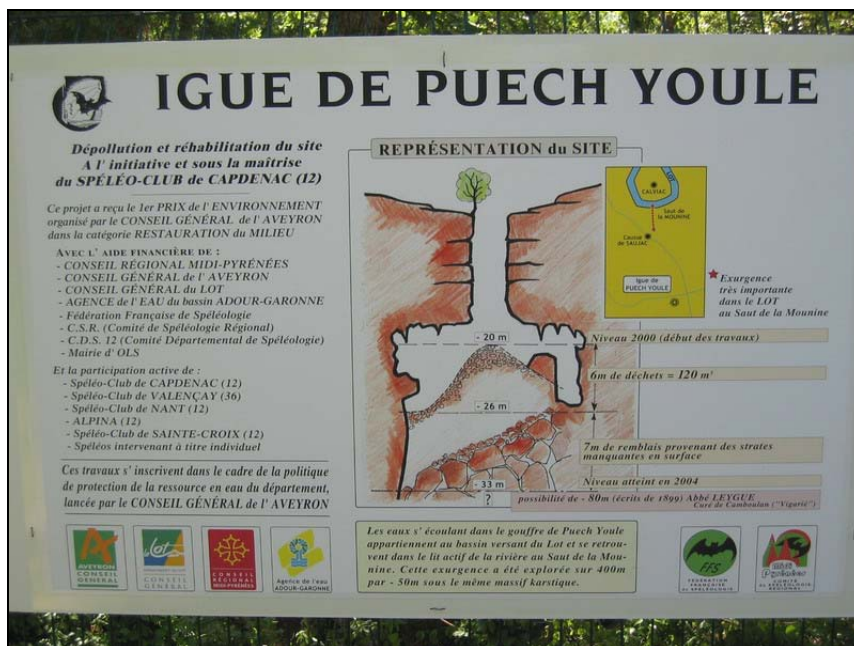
IGUE DE PUECH YOULE

Dépollution et réhabilitation du site
A l' initiative et sous la maîtrise
du SPÉLÉO-CLUB de CAPDENAC (12)

Ce projet a reçu le 1er PRIX de l' ENVIRONNEMENT organisé par le CONSEIL GÉNÉRAL de l' AVEYRON dans la catégorie RESTAURATION du MILIEU

AVEC L' AIDE FINANCIÈRE DE :
- CONSEIL RÉGIONAL MIDI-PYRÉNÉES
- CONSEIL GÉNÉRAL de l' AVEYRON
- CONSEIL GÉNÉRAL du LOT
- AGENCE de l' EAU du bassin ADOUR-GARONNE
- Fédération Française de Spéléologie
- C.S.R. (Comité de Spéléologie Régional)
- C.D.S. 12 (Comité Départemental de Spéléologie)
- Mairie d' OLS

Et la participation active de :
- Spéléo-Club de CAPDENAC (12)
- Spéléo-Club de VALENÇAY (36)
- Spéléo-Club de NANT (12)
- ALPINA (12)
- Spéléo-Club de SAINTE-CROIX (12)
- Spéléos intervenant à titre individuel

Ces travaux s' inscrivent dans le cadre de la politique de protection de la ressource en eau du département, lancée par le CONSEIL GÉNÉRAL de l' AVEYRON

REPRÉSENTATION du SITE

CALVIAC
Saut de la MOUNINE
Causse de SAUJAC
Igue de PUECH YOULE

Exurgence très importante dans le LOT au Saut de la Mounine

- 20 m
Niveau 2000 (début des travaux)
6m de déchets = 120 m³
- 26 m
7m de remblais provenant des strates manquantes en surface
Niveau atteint en 2004
- 33 m
?
possibilité de - 80m (écrits de 1899) Abbé LEYGUE
Curé de Camboulan ("Vigaric")

Les eaux s' écoulant dans le gouffre de Puech Youle appartiennent au bassin versant du Lot et se retrouvent dans le lit actif de la rivière au Saut de la Mounine. Cette exurgence a été explorée sur 400m par - 50m sous le même massif karstique.

AVEYRON CONSEIL GENERAL
Lot CONSEIL GENERAL
CONSEIL REGIONAL MIDI-PYRÉNÉES
Agence de l'eau ADOUR-GARONNE
FFS FEDERATION FRANCAISE DE SPELEOLOGIE
COMITE DE SPELEOLOGIE REGIONAL